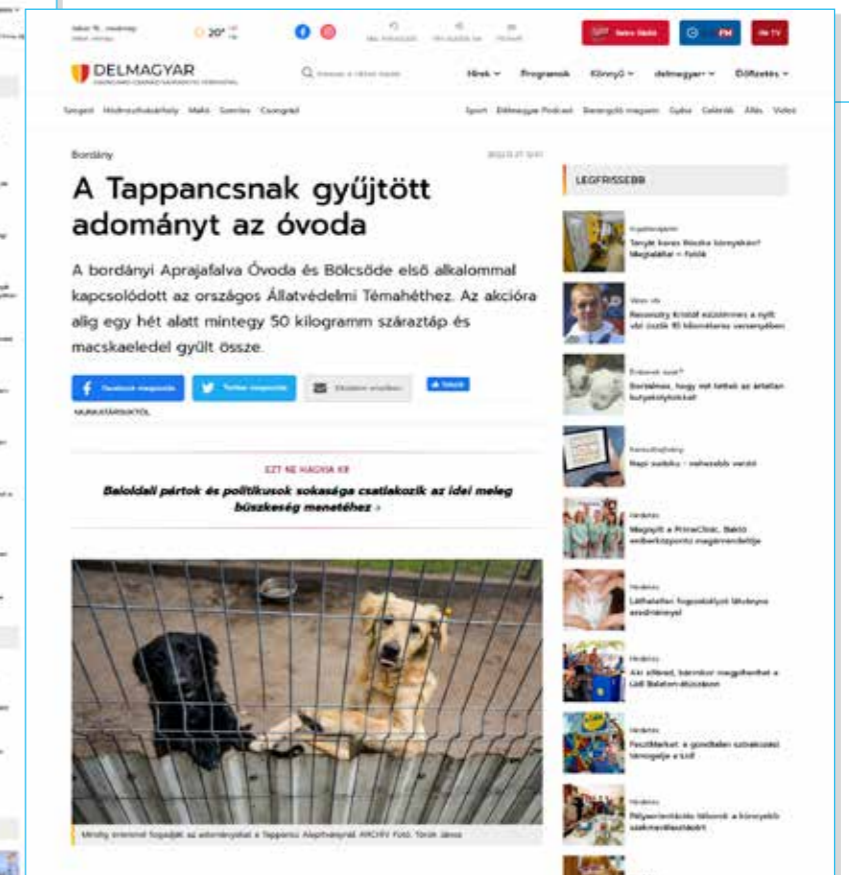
DELMAGYAR

Hírek Programok Könnyű delmagyar+ Előfizetés

Bordány

A Tappancsnak gyűjtött adományt az óvoda

A bordányi Aprajafalva Óvoda és Bölcsőde első alkalommal kapcsolódott az országos Állatvédelmi Témahéthez. Az akcióra alig egy hét alatt mintegy 50 kilogramm száraztáp és macskaeledel gyűlt össze.

EZT NE HAGYJA KI!

Baloldali pártok és politikusok sokasága csatlakozik az idei meleg büszkeség menetéhez ›

LEGFRISSEBB

Napi sudoku – nehezebb verzió

Megnyílt a PrimaClinic, Békés emberközpontú magánrendelője

Láthatatlan fogyasztóvá lökhetnek az adományok

Aki elmerül, bármikor megpihenhet a Lidl Balaton-átúszáson

PeziMarket: a gondtalan szabadidős támogatja a Lidl

Pályaorientációs túrázok a környezeti szakmacsillagokért

Mindig örömmel fogadják az adományokat a Tappancs Alapítványnál. ARCHÍV Fotó: Török János